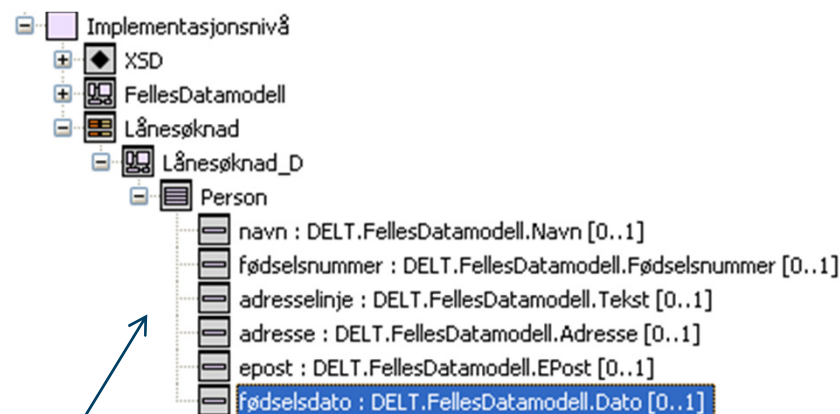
Implementasjonsnivå
XSD
FellesDatamodell
Lånesøknad
Lånesøknad_D
Person
navn : DELT.FellesDatamodell.Navn [0..1]
fødselsnummer : DELT.FellesDatamodell.Fødselsnummer [0..1]
adresselinje : DELT.FellesDatamodell.Tekst [0..1]
adresse : DELT.FellesDatamodell.Adresse [0..1]
epost : DELT.FellesDatamodell.EPost [0..1]
fødselsdato : DELT.FellesDatamodell.Dato [0..1]